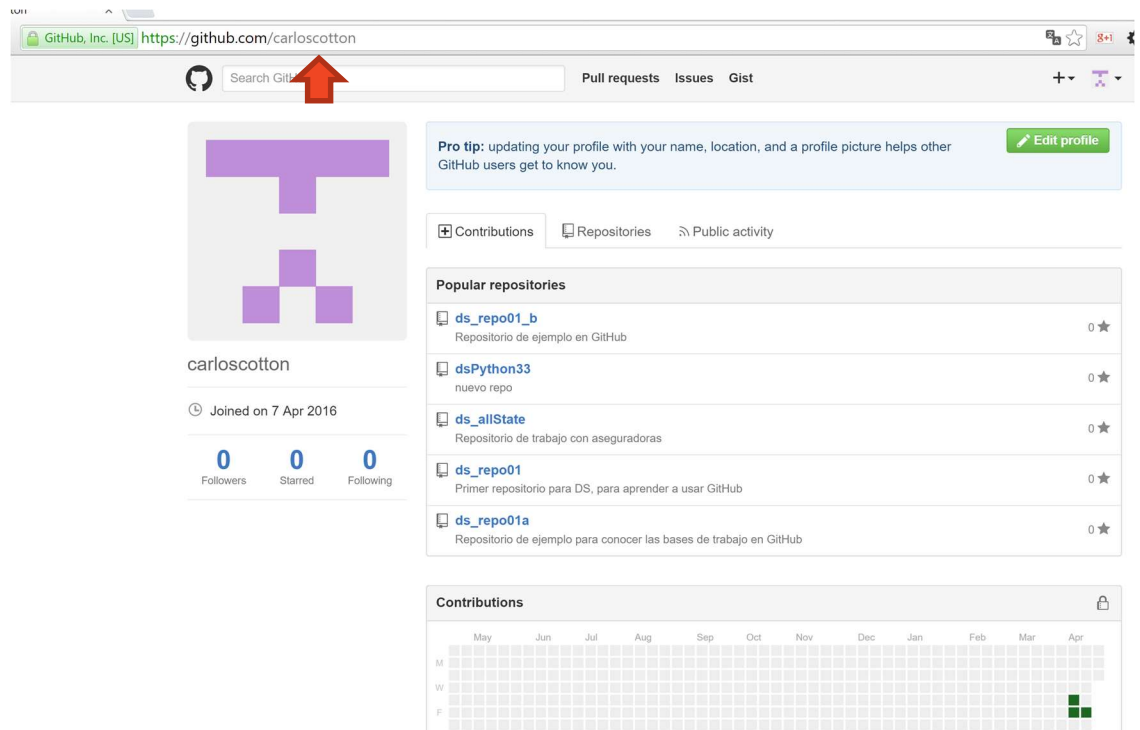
GitHub, Inc. [US] https://github.com/carloscotton

Search Git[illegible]

Pull requests Issues Gist

Pro tip: updating your profile with your name, location, and a profile picture helps other GitHub users get to know you.

Edit profile

Contributions Repositories Public activity

carloscotton

Joined on 7 Apr 2016

0 Followers 0 Starred 0 Following

Popular repositories

ds_repo01_b
Repositorio de ejemplo en GitHub
0

dsPython33
nuevo repo
0

ds_allState
Repositorio de trabajo con aseguradoras
0

ds_repo01
Primer repositorio para DS, para aprender a usar GitHub
0

ds_repo01a
Repositorio de ejemplo para conocer las bases de trabajo en GitHub
0

Contributions

May Jun Jul Aug Sep Oct Nov Dec Jan Feb Mar Apr

M

W

F